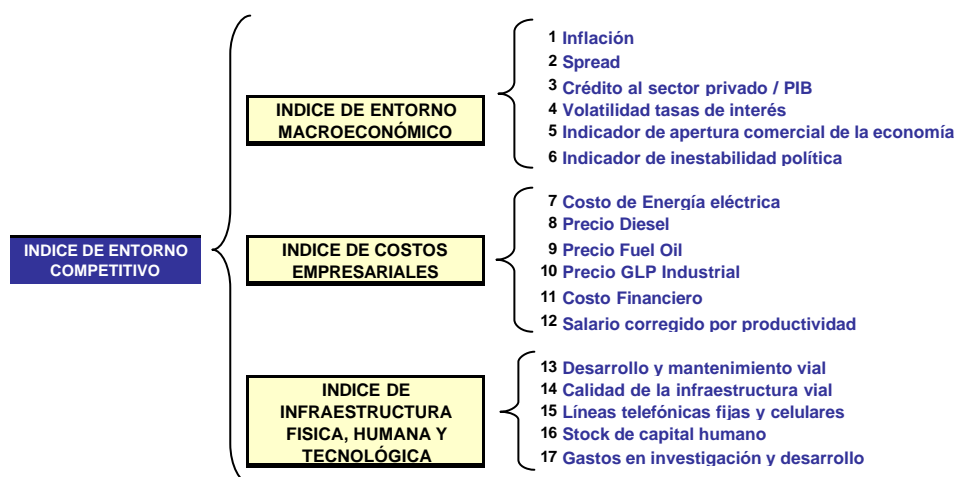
INDICE DE ENTORNO COMPETITIVO

INDICE DE ENTORNO MACROECONÓMICO

1 Inflación
2 Spread
3 Crédito al sector privado / PIB
4 Volatilidad tasas de interés
5 Indicador de apertura comercial de la economía
6 Indicador de inestabilidad política

INDICE DE COSTOS EMPRESARIALES

7 Costo de Energía eléctrica
8 Precio Diesel
9 Precio Fuel Oil
10 Precio GLP Industrial
11 Costo Financiero
12 Salario corregido por productividad

INDICE DE INFRAESTRUCTURA FISICA, HUMANA Y TECNOLÓGICA

13 Desarrollo y mantenimiento vial
14 Calidad de la infraestructura vial
15 Líneas telefónicas fijas y celulares
16 Stock de capital humano
17 Gastos en investigación y desarrollo